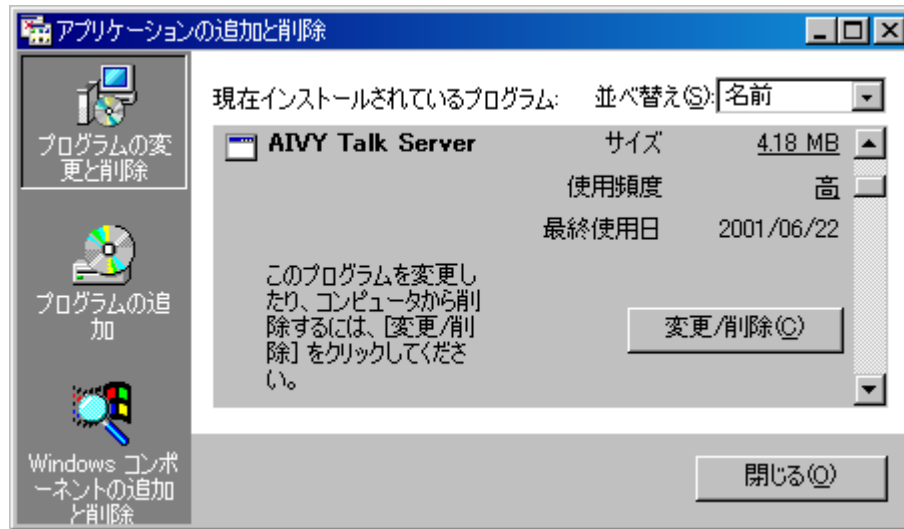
アプリケーションの追加と削除

プログラムの変更と削除

プログラムの追加

Windows コンポーネントの追加と削除

現在インストールされているプログラム:

並べ替え(S): 名前

AIVY Talk Server

サイズ 4.18 MB

使用頻度 高

最終使用日 2001/06/22

このプログラムを変更したり、コンピュータから削除するには、[変更/削除] をクリックしてください。

変更/削除(C)

閉じる(O)